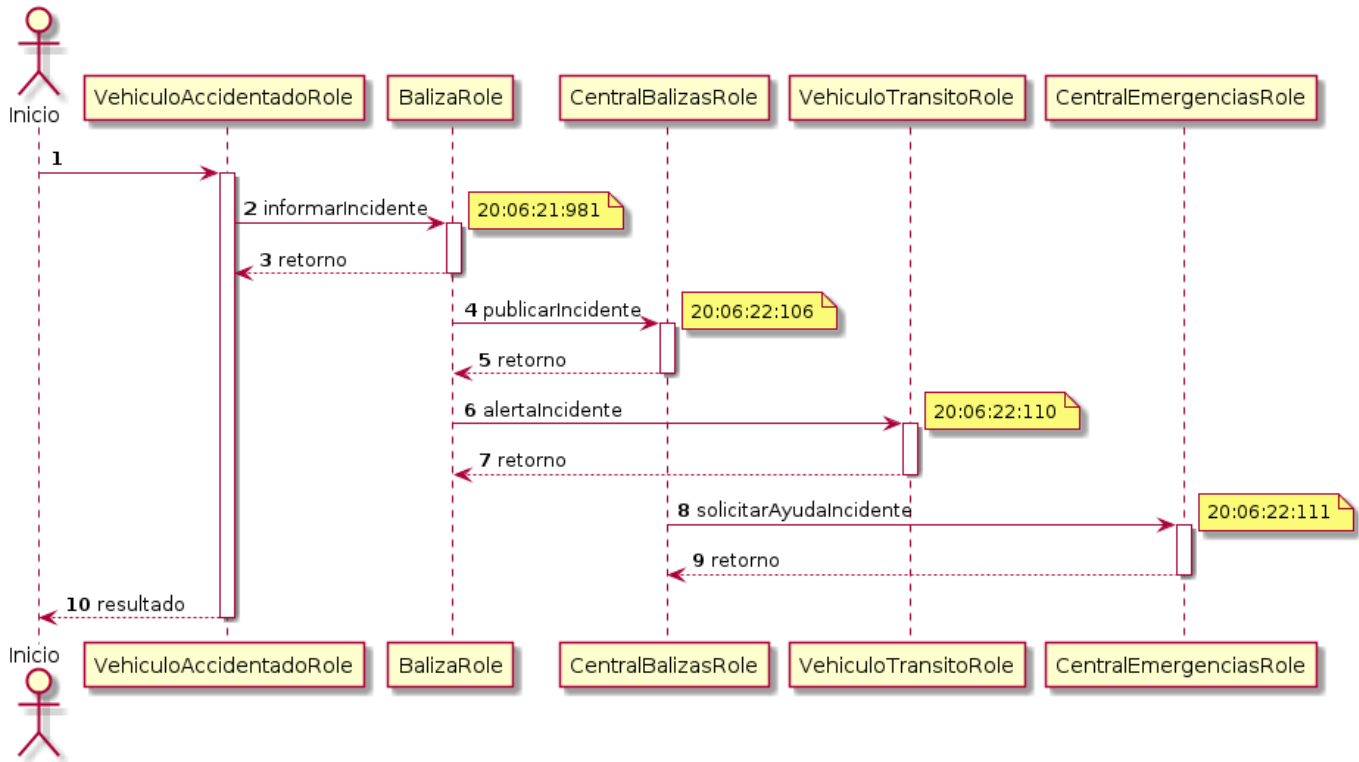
Inicio
VehiculoAccidentadoRole
BalizaRole
CentralBalizasRole
VehiculoTransitoRole
CentralEmergenciasRole

1

2 informarIncidente
20:06:21:981
3 retorno
4 publicarIncidente
20:06:22:106
5 retorno
6 alertaIncidente
20:06:22:110
7 retorno
8 solicitarAyudaIncidente
20:06:22:111
9 retorno
10 resultado

Inicio
VehiculoAccidentadoRole
BalizaRole
CentralBalizasRole
VehiculoTransitoRole
CentralEmergenciasRole